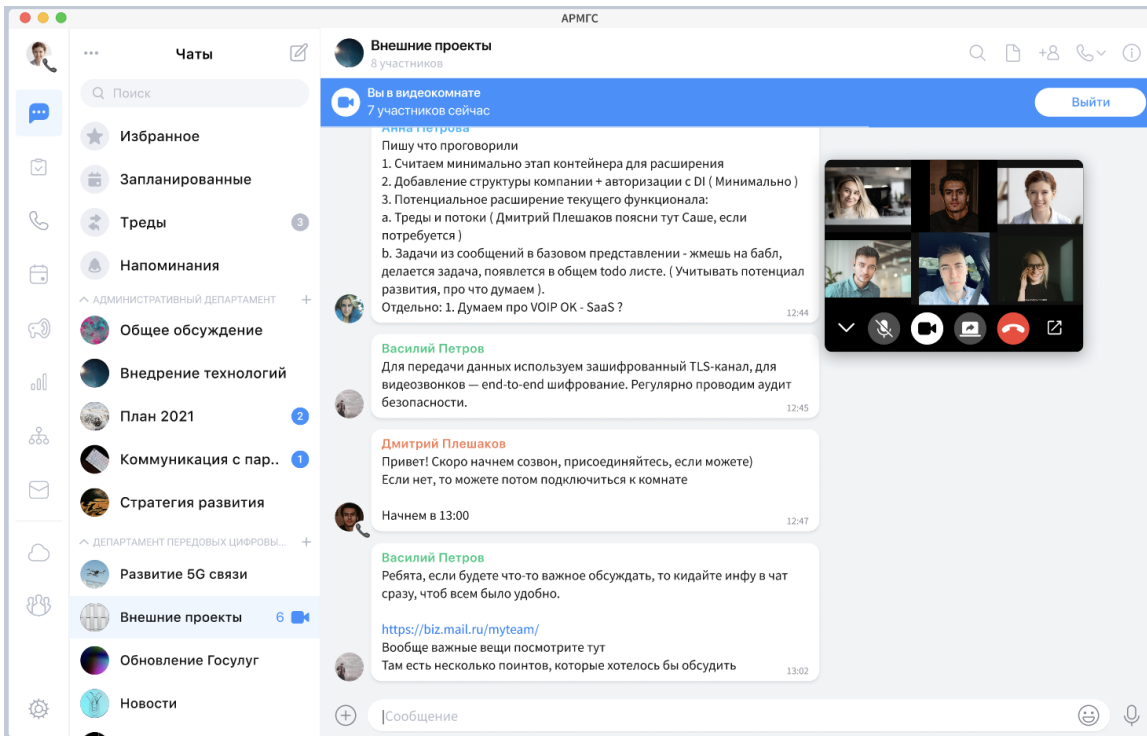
АРМГС

Чаты

Поиск

Избранное

Запланированные

Треды 3

Напоминания

АДМИНИСТРАТИВНЫЙ ДЕПАРТАМЕНТ

Общее обсуждение

Внедрение технологий

План 2021 2

Коммуникация с пар... 1

Стратегия развития

ДЕПАРТАМЕНТ ПЕРЕДОВЫХ ЦИФРОВЫ...

Развитие 5G связи

Внешние проекты 6

Обновление Госулуг

Новости

Внешние проекты
8 участников

Вы в видеокомнате
7 участников сейчас

Выйти

Анна Петрова
Пишу что проговорили
1. Считаем минимально этап контейнера для расширения
2. Добавление структуры компании + авторизации с DI ( Минимально )
3. Потенциальное расширение текущего функционала:
a. Треды и потоки ( Дмитрий Плешаков поясни тут Саше, если потребуется )
b. Задачи из сообщений в базовом представлении - жмешь на бабл, делается задача, появлется в общем todo листе. ( Учитывать потенциал развития, про что думаем ).
Отдельно: 1. Думаем про VOIP OK - SaaS ?
12:44

Василий Петров
Для передачи данных используем зашифрованный TLS-канал, для видеозвонков — end-to-end шифрование. Регулярно проводим аудит безопасности.
12:45

Дмитрий Плешаков
Привет! Скоро начнем созвон, присоединяйтесь, если можете)
Если нет, то можете потом подключиться к комнате

Начнем в 13:00
12:47

Василий Петров
Ребята, если будете что-то важное обсуждать, то кидайте инфу в чат сразу, чтоб всем было удобно.

https://biz.mail.ru/myteam/
Вообще важные вещи посмотрите тут
Там есть несколько поинтов, которые хотелось бы обсудить
13:02

Сообщение